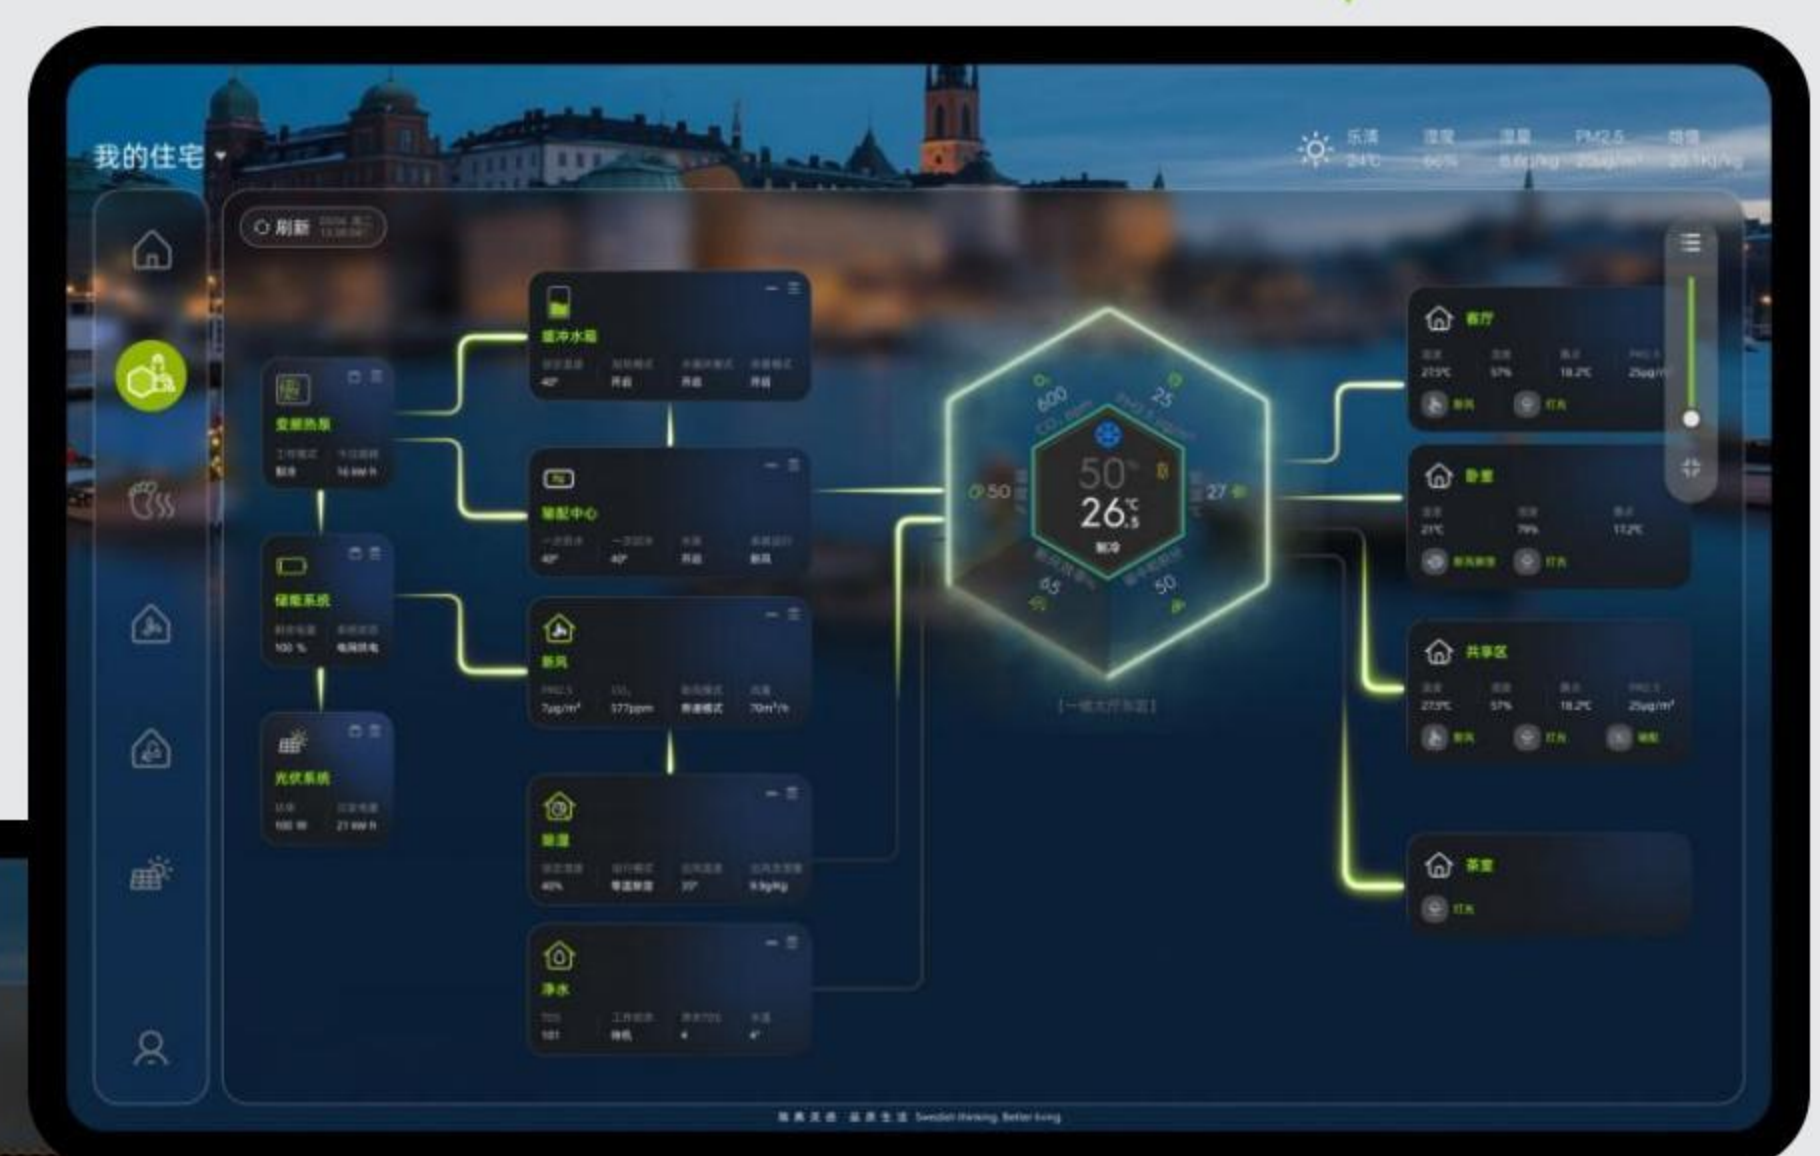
我的住宅

乐清 24°C 湿度 66% 温度 PM2.5 25μg/m³

刷新

缓冲水箱
40° 开启 开启 开启

变频热泵
制热 16 kW·h

输配中心
40° 40° 开启 制热

储能系统
100 % 电网供电

新风
PM2.5 7μg/m³ CO₂ 577ppm 换新模式 70m³/h

光伏系统
100 W 27 kW·h

除湿
40% 智能除湿 35° 9.9g/kg

净水
101 待机 4 4°

600 CO₂ ppm
25 PM2.5 μg/m³
50
26.5 ℃
制冷
50
27
65
50

[一键大师布置]

客厅
27.5℃ 57% 18.2℃ 25μg/m³
新风 灯具

卧室
21℃ 79% 17.2℃
新风除湿 灯具

共享区
27.5℃ 57% 18.2℃ 25μg/m³
新风 灯具

茶室
灯具

Swedish thinking. Better living